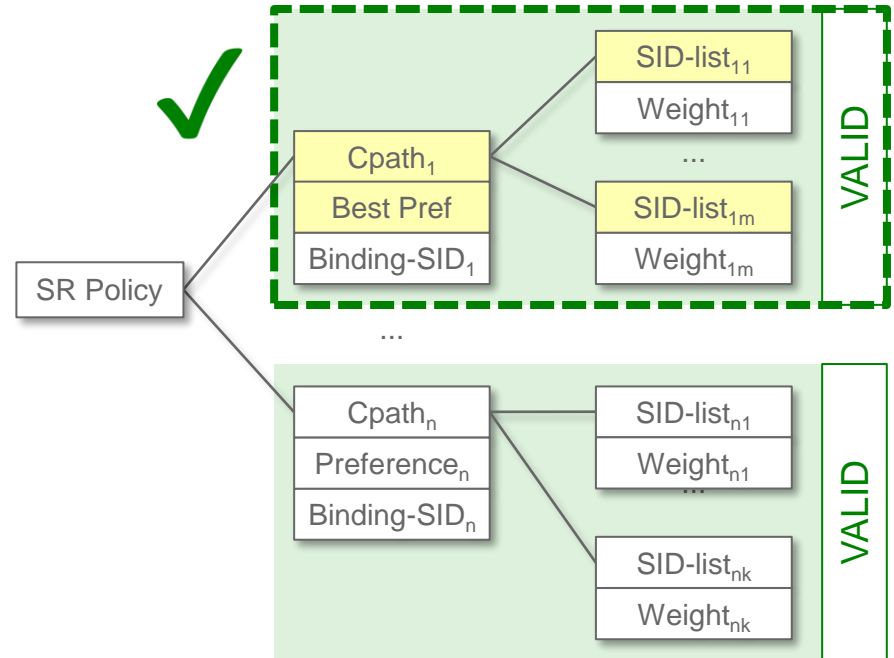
SR Policy

$\text{Cpath}_1$
Best Pref
$\text{Binding-SID}_1$

$\text{SID-list}_{11}$
$\text{Weight}_{11}$
...
$\text{SID-list}_{1m}$
$\text{Weight}_{1m}$

VALID

...

$\text{Cpath}_n$
$\text{Preference}_n$
$\text{Binding-SID}_n$

$\text{SID-list}_{n1}$
$\text{Weight}_{n1}$
...
$\text{SID-list}_{nk}$
$\text{Weight}_{nk}$

VALID